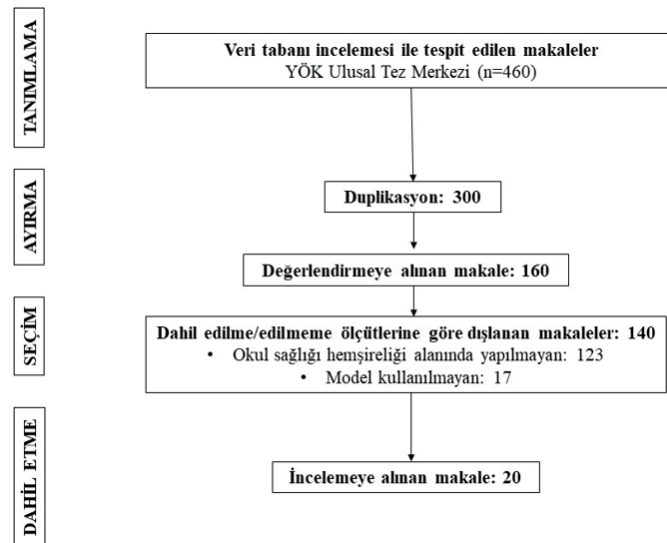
TANIMLAMA

Veri tabanı incelemesi ile tespit edilen makaleler
YÖK Ulusal Tez Merkezi (n=460)

AYIRMA

Duplikasyon: 300

Değerlendirmeye alınan makale: 160

SEÇİM

Dahil edilme/edilmeme ölçütlerine göre dışlanan makaleler: 140
• Okul sağlığı hemşireliği alanında yapılmayan: 123
• Model kullanılmayan: 17

DAHİL ETME

İncelemeye alınan makale: 20